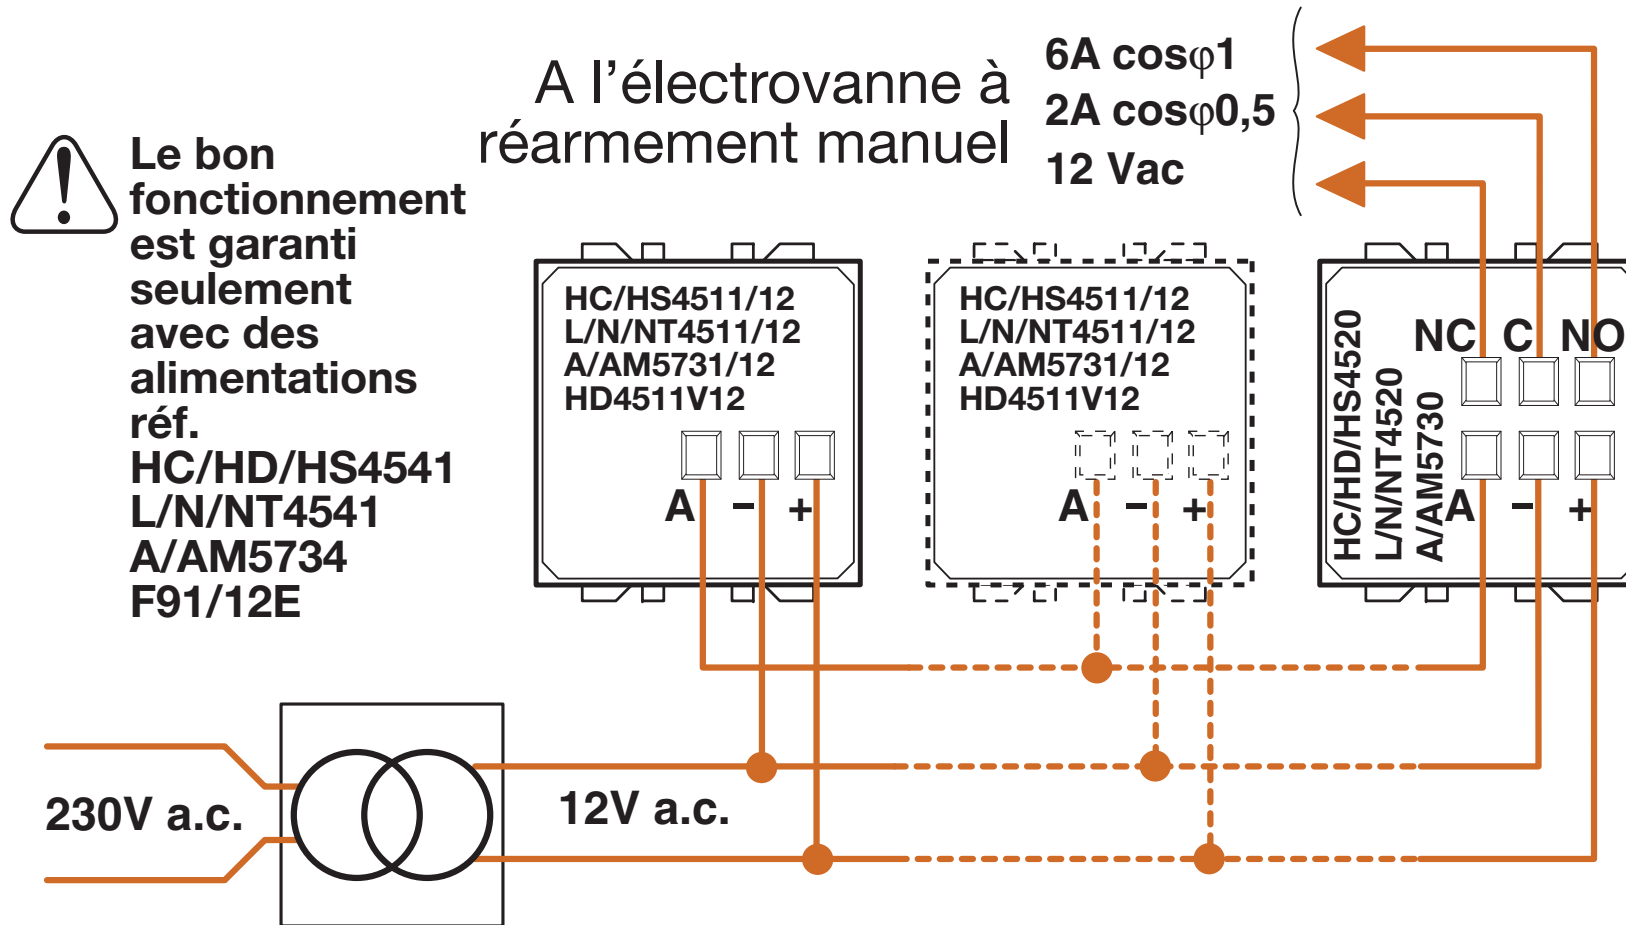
A l’électrovanne à réarmement manuel

6A cosφ1
2A cosφ0,5
12 Vac

Le bon fonctionnement est garanti seulement avec des alimentations réf. HC/HD/HS4541 L/N/NT4541 A/AM5734 F91/12E

HC/HS4511/12
L/N/NT4511/12
A/AM5731/12
HD4511V12

A – +

HC/HS4511/12
L/N/NT4511/12
A/AM5731/12
HD4511V12

A – +

HC/HD/HS4520
L/N/NT4520
A/AM5730

NC C NO

A – +

230V a.c.

12V a.c.